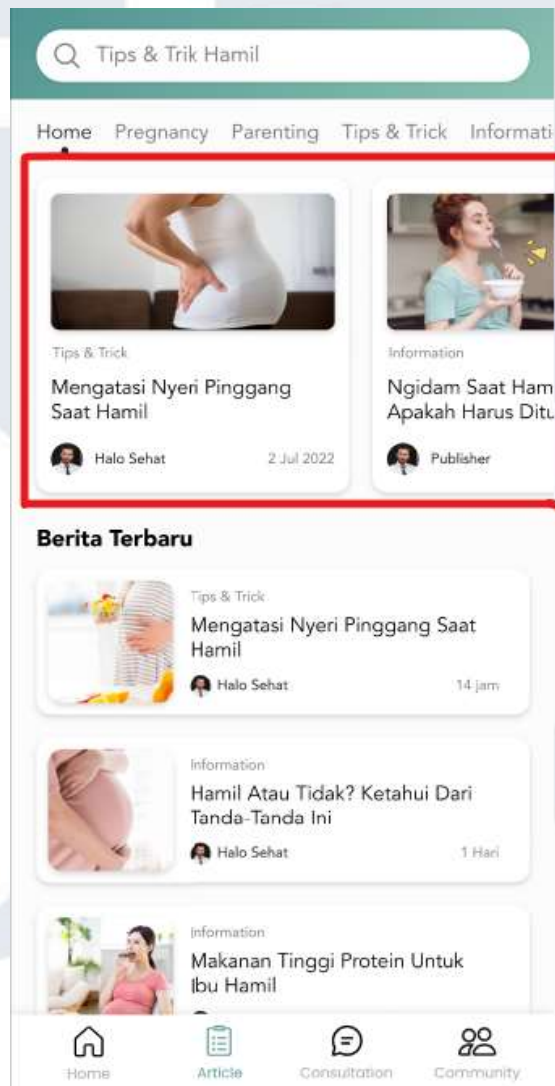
Tips & Trik Hamil

Home Pregnancy Parenting Tips & Trick Informati

Tips & Trick
Mengatasi Nyeri Pinggang Saat Hamil
Halo Sehat 2 Jul 2022

Information
Ngidam Saat Ham
Apakah Harus Ditu
Publisher

Berita Terbaru

Tips & Trick
Mengatasi Nyeri Pinggang Saat Hamil
Halo Sehat 14 jam

Information
Hamil Atau Tidak? Ketahui Dari Tanda-Tanda Ini
Halo Sehat 1 Hari

Information
Makanan Tinggi Protein Untuk Ibu Hamil

Home Article Consultation Community